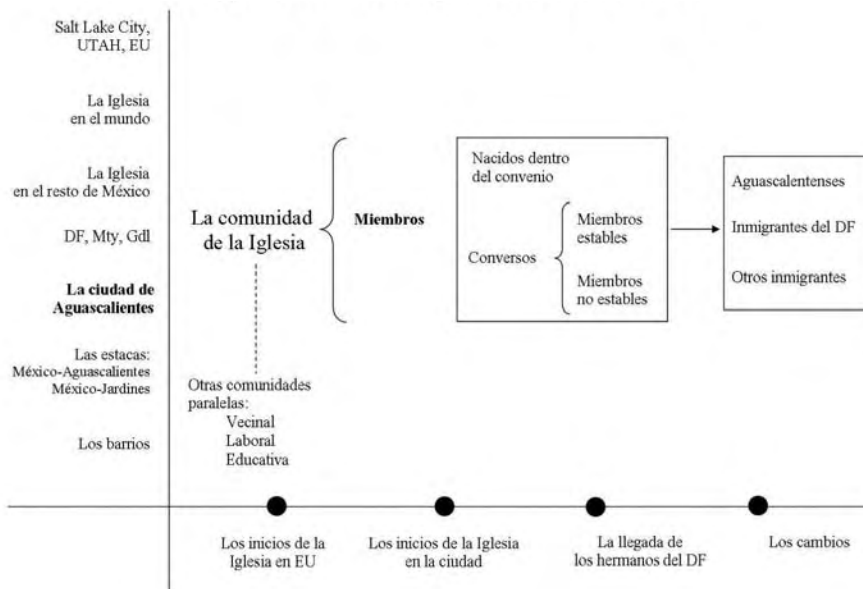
Salt Lake City, UTAH, EU

La Iglesia en el mundo

La Iglesia en el resto de México

DF, Mty, Gdl

La ciudad de Aguascalientes

Las estacas: México-Aguascalientes México-Jardines

Los barrios

La comunidad de la Iglesia

Otras comunidades paralelas:
Vecinal
Laboral
Educativa

Miembros

Nacidos dentro del convenio

Conversos

Miembros estables

Miembros no estables

Aguascalentenses

Inmigrantes del DF

Otros inmigrantes

Los inicios de la Iglesia en EU

Los inicios de la Iglesia en la ciudad

La llegada de los hermanos del DF

Los cambios